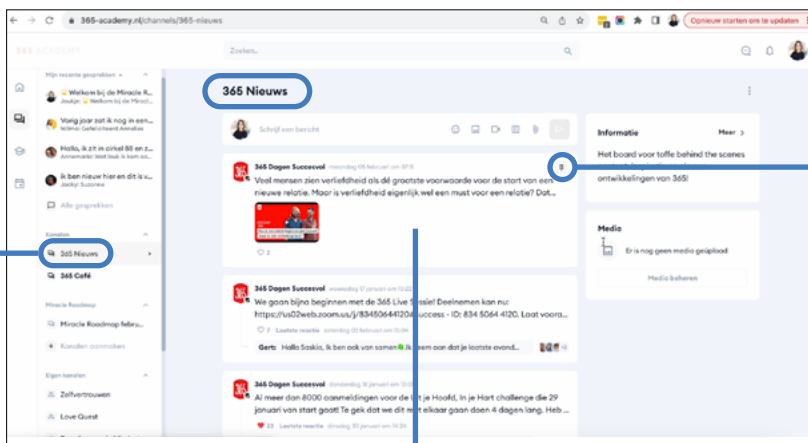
365-academy.nl/channels/365-nieuws

Opnieuw starten om te updaten

365 ACADEMY

Zoeken...

Mijn recente gesprekken

Welkom bij de Miracle R...
Joukje: Welkom bij de Miracl...

Vorig jaar zat ik nog in een...
Wilma: Gefeliciteerd Annelies

Hallo, ik zit in cirkel 85 en z...
Annemarie: Idd! Leuk ik kom ook...

Ik ben nieuw hier en dit is...
Jacky: Suzanne

Alle gesprekken

Kanalen

365 Nieuws

365 Café

Miracle Roadmap

Miracle Roadmap febru...

Kanalen aanmaken

Eigen kanalen

Zelfvertrouwen

Love Quest

365 Nieuws

Schrijf een bericht

365 Dagen Succesvol woensdag 05 februari om 07:11
Veel mensen zien verliefdheid als dé grootste voorwaarde voor de start van een nieuwe relatie. Maar is verliefdheid eigenlijk wel een must voor een relatie? Dat...

2

365 Dagen Succesvol vrijdag 17 januari om 12:22
We gaan bijna beginnen met de 365 Live Sessie! Deelnemen kan nu: https://us02web.zoom.us/j/83450644120success - ID: 834 5064 4120. Laat weten...

7 Laatste reactie zaterdag 01 februari om 15:04

Gert: Hallo Saskia, ik ben ook van samen... ik kom aan dat je laatste avond...

365 Dagen Succesvol donderdag 16 januari om 11:25
Al meer dan 8000 aanmeldingen voor de Uit je Hoofd, In je Hart challenge die 29 januari van start gaat! Te gek dat we dit met elkaar gaan doen 4 dagen lang. Heb...

23 Laatste reactie dinsdag 28 januari om 10:56

Informatie

Meer

Het board voor toffe behind the scenes ... ontwikkelingen van 365!

Media

Er is nog geen media geüpload

Media beheren